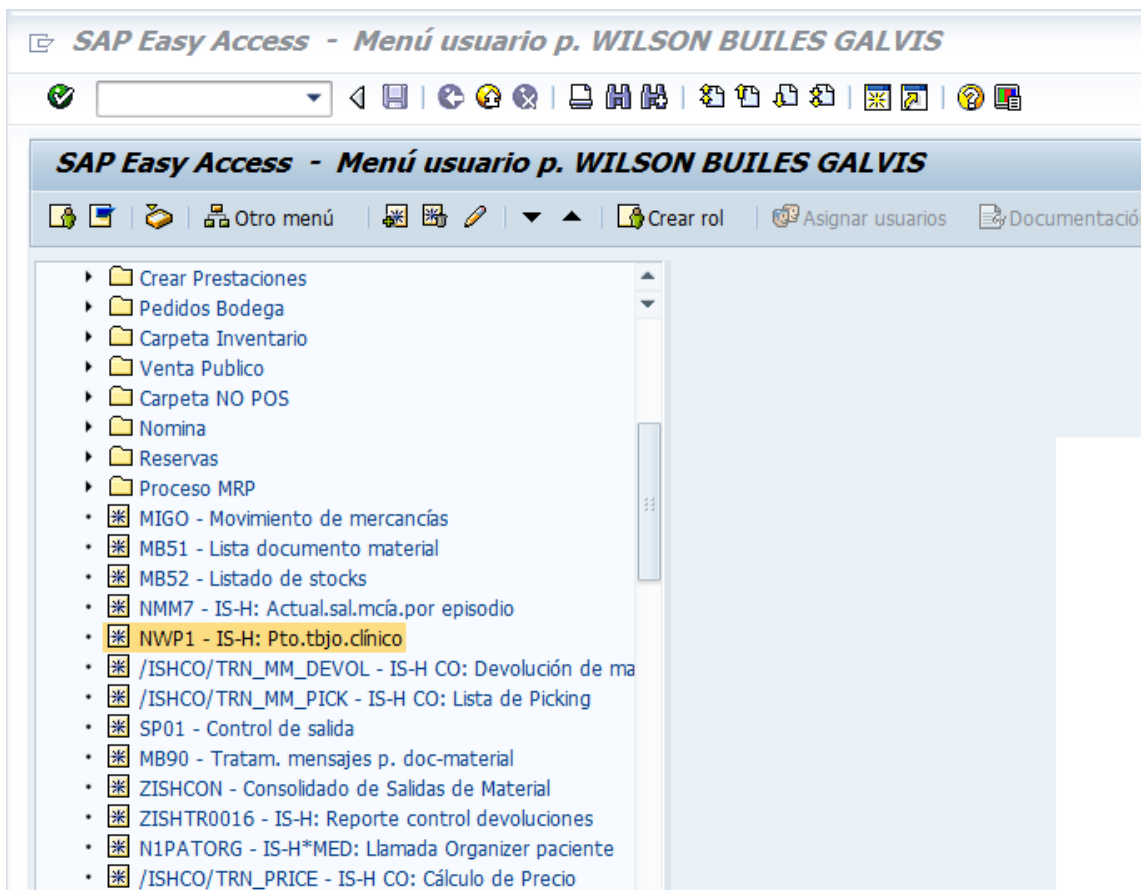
SAP Easy Access - Menú usuario p. WILSON BUILES GALVIS

SAP Easy Access - Menú usuario p. WILSON BUILES GALVIS

Otro menú
Crear rol
Asignar usuarios
Documentació

Crear Prestaciones
Pedidos Bodega
Carpeta Inventario
Venta Publico
Carpeta NO POS
Nomina
Reservas
Proceso MRP
MIGO - Movimiento de mercancías
MB51 - Lista documento material
MB52 - Listado de stocks
NMM7 - IS-H: Actual.sal.mcía.por episodio
NWP1 - IS-H: Pto.tbjo.clínico
/ISHCO/TRN_MM_DEVOL - IS-H CO: Devolución de ma
/ISHCO/TRN_MM_PICK - IS-H CO: Lista de Picking
SP01 - Control de salida
MB90 - Tratam. mensajes p. doc-material
ZISHCON - Consolidado de Salidas de Material
ZISHTR0016 - IS-H: Reporte control devoluciones
N1PATORG - IS-H*MED: Llamada Organizer paciente
/ISHCO/TRN_PRICE - IS-H CO: Cálculo de Precio